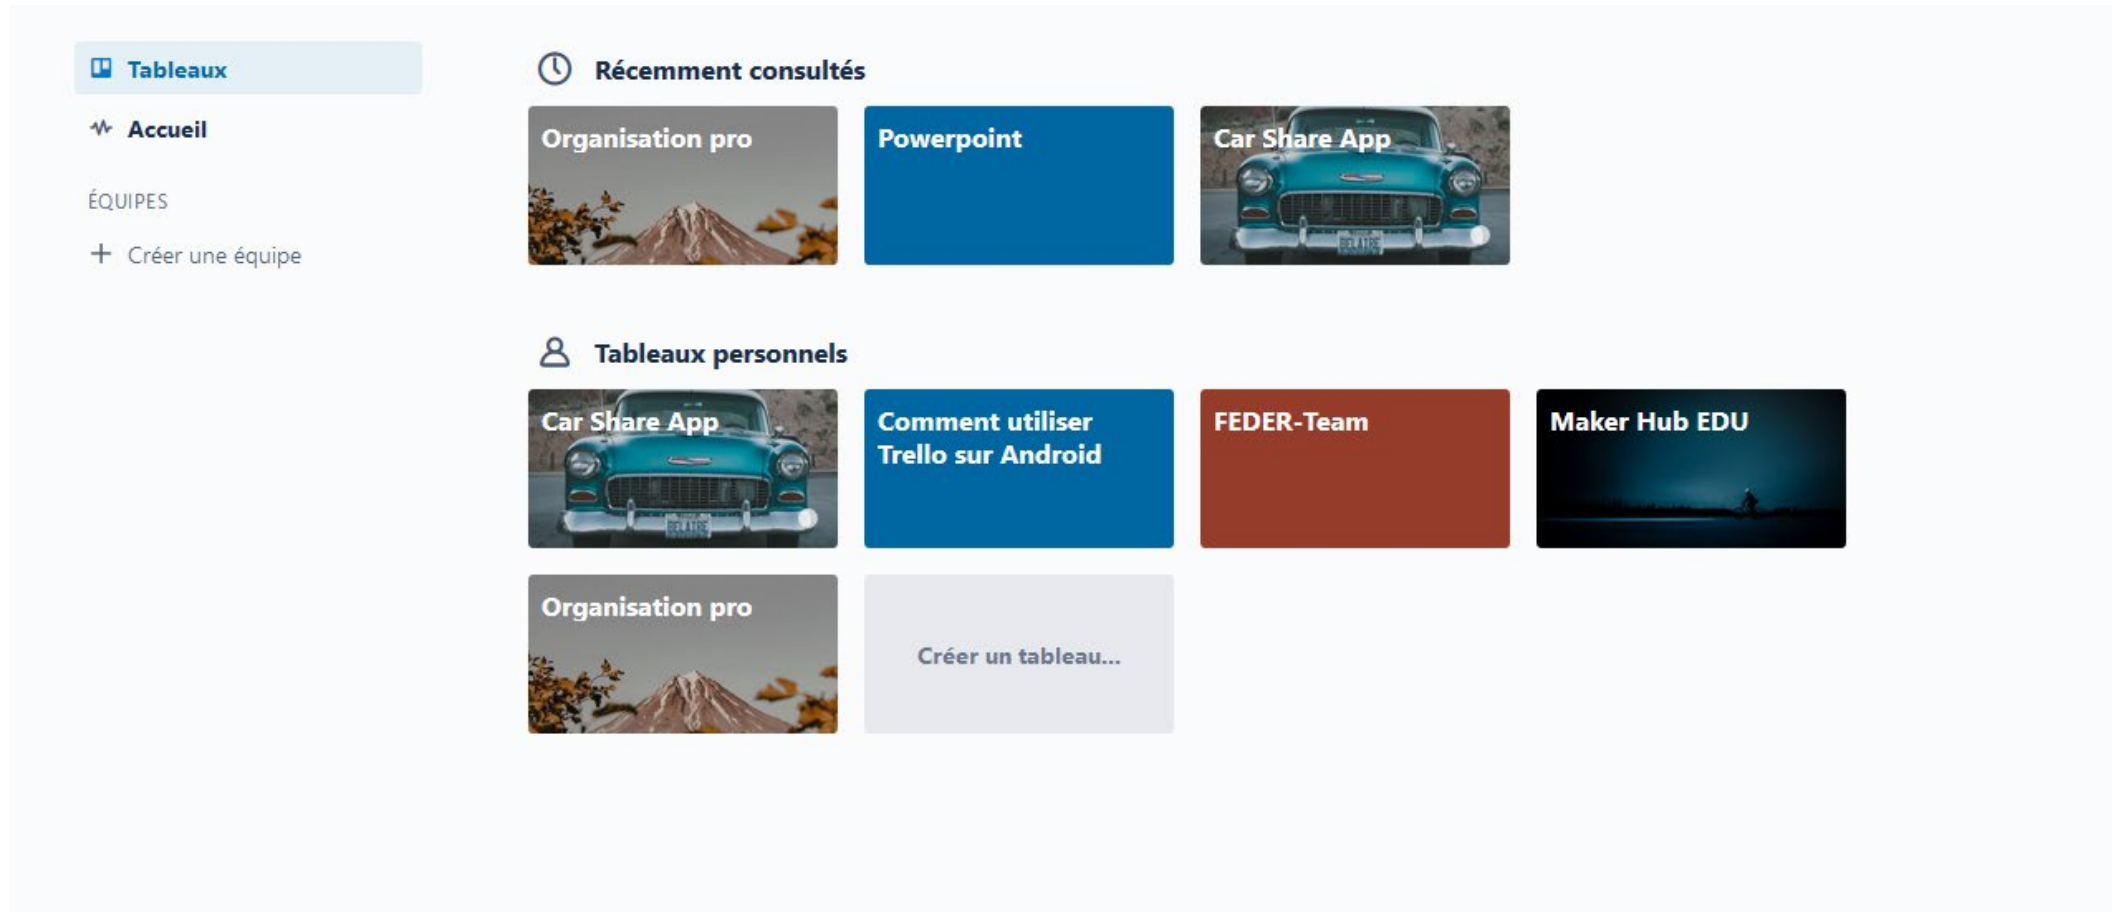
Tableaux

Accueil

ÉQUIPES

+ Créer une équipe

Récemment consultés

Organisation pro

Powerpoint

Car Share App

Tableaux personnels

Car Share App

Comment utiliser Trello sur Android

FEDER-Team

Maker Hub EDU

Organisation pro

Créer un tableau...